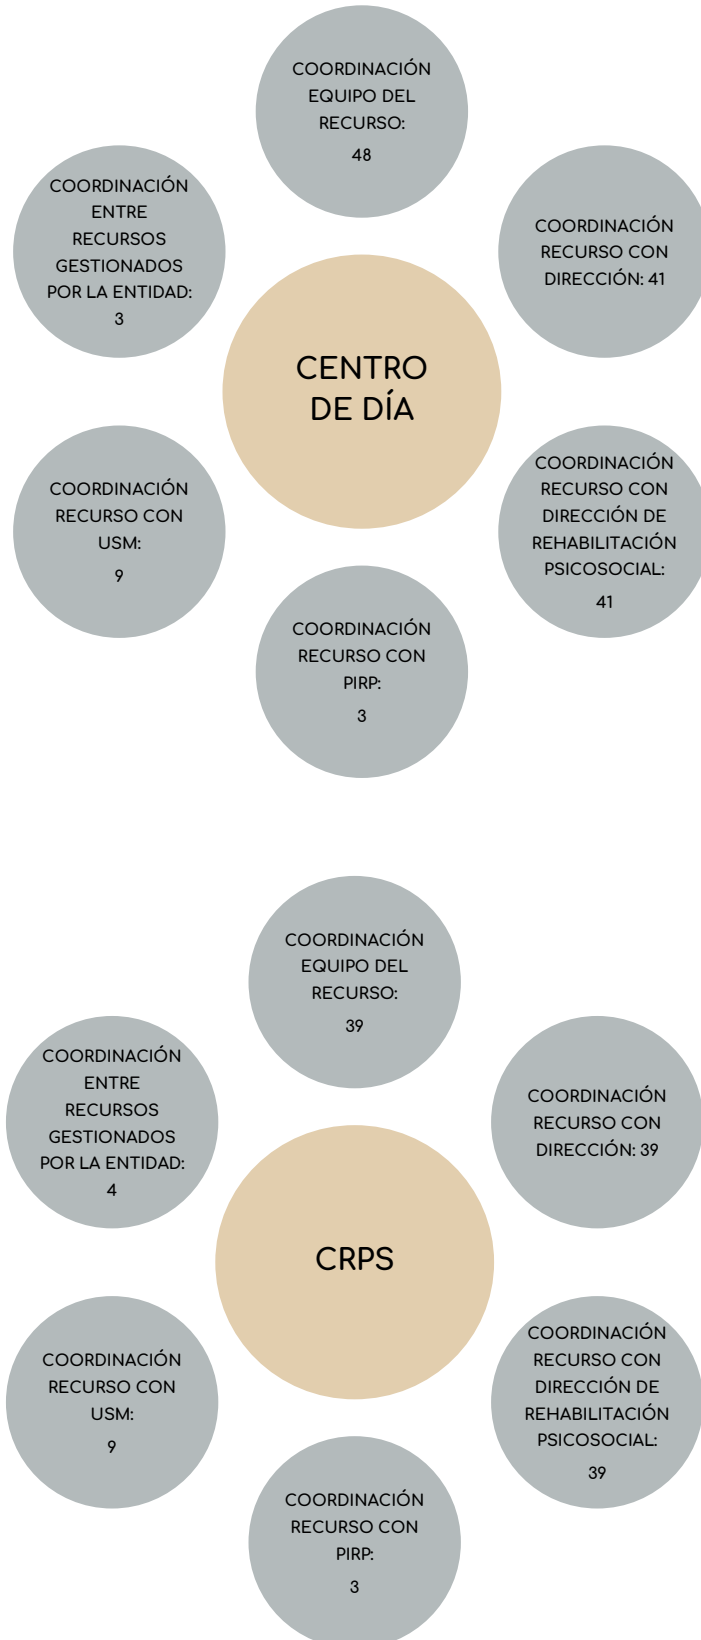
COORDINACIÓN EQUIPO DEL RECURSO: 48

COORDINACIÓN ENTRE RECURSOS GESTIONADOS POR LA ENTIDAD: 3

COORDINACIÓN RECURSO CON DIRECCIÓN: 41

CENTRO DE DÍA

COORDINACIÓN RECURSO CON USM: 9

COORDINACIÓN RECURSO CON DIRECCIÓN DE REHABILITACIÓN PSICOSOCIAL: 41

COORDINACIÓN RECURSO CON PIRP: 3

COORDINACIÓN EQUIPO DEL RECURSO: 39

COORDINACIÓN ENTRE RECURSOS GESTIONADOS POR LA ENTIDAD: 4

COORDINACIÓN RECURSO CON DIRECCIÓN: 39

CRPS

COORDINACIÓN RECURSO CON USM: 9

COORDINACIÓN RECURSO CON DIRECCIÓN DE REHABILITACIÓN PSICOSOCIAL: 39

COORDINACIÓN RECURSO CON PIRP: 3